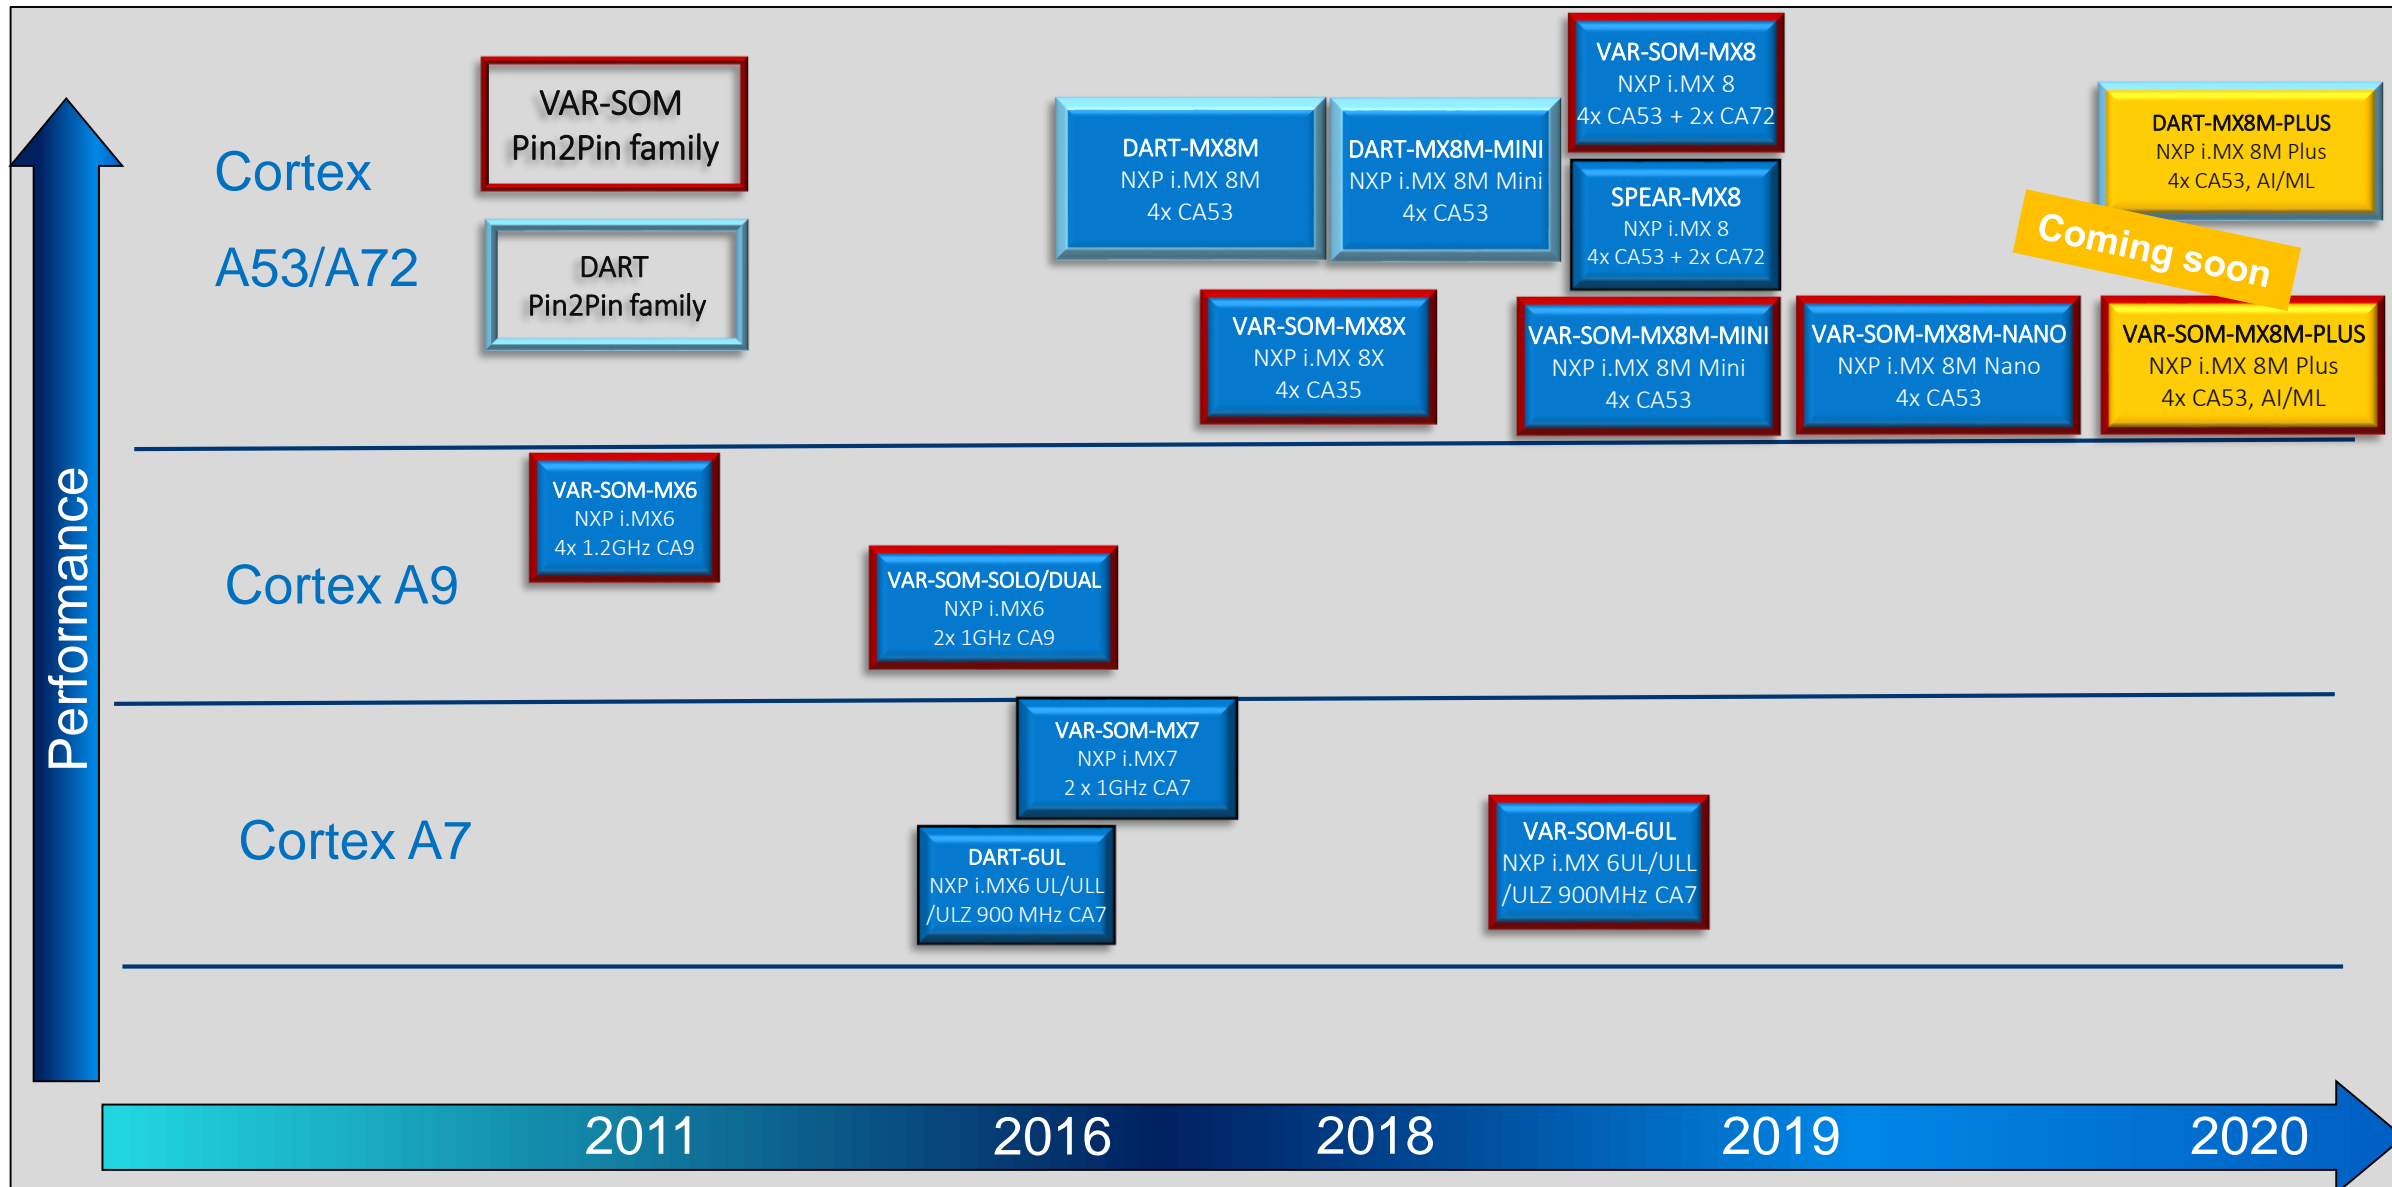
Performance

Cortex A53/A72

VAR-SOM Pin2Pin family

DART Pin2Pin family

DART-MX8M
NXP i.MX 8M
4x CA53

DART-MX8M-MINI
NXP i.MX 8M Mini
4x CA53

VAR-SOM-MX8
NXP i.MX 8
4x CA53 + 2x CA72

SPEAR-MX8
NXP i.MX 8
4x CA53 + 2x CA72

DART-MX8M-PLUS
NXP i.MX 8M Plus
4x CA53, AI/ML

Coming soon

VAR-SOM-MX8X
NXP i.MX 8X
4x CA35

VAR-SOM-MX8M-MINI
NXP i.MX 8M Mini
4x CA53

VAR-SOM-MX8M-NANO
NXP i.MX 8M Nano
4x CA53

VAR-SOM-MX8M-PLUS
NXP i.MX 8M Plus
4x CA53, AI/ML

Cortex A9

VAR-SOM-MX6
NXP i.MX6
4x 1.2GHz CA9

VAR-SOM-SOLO/DUAL
NXP i.MX6
2x 1GHz CA9

Cortex A7

VAR-SOM-MX7
NXP i.MX7
2 x 1GHz CA7

DART-6UL
NXP i.MX6 UL/ULL
/ULZ 900 MHz CA7

VAR-SOM-6UL
NXP i.MX 6UL/ULL
/ULZ 900MHz CA7

2011 2016 2018 2019 2020